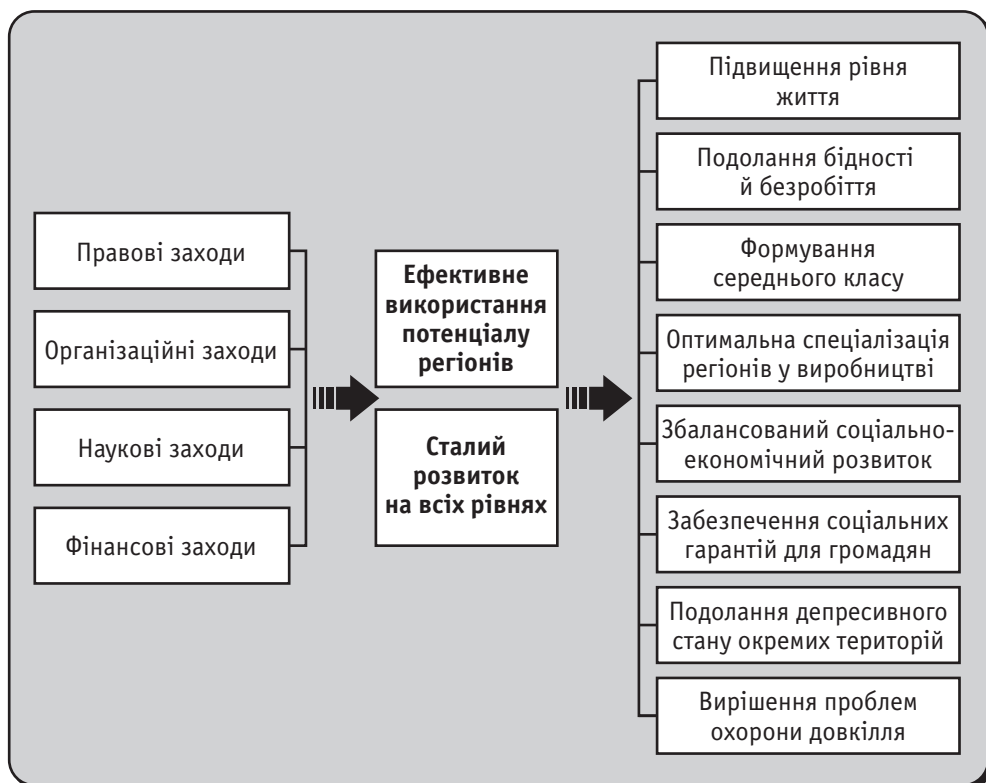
Правові заходи

Організаційні заходи

Наукові заходи

Фінансові заходи

**Ефективне використання потенціалу регіонів**

**Сталий розвиток на всіх рівнях**

Підвищення рівня життя

Подолання бідності й безробіття

Формування середнього класу

Оптимальна спеціалізація регіонів у виробництві

Збалансований соціально-економічний розвиток

Забезпечення соціальних гарантій для громадян

Подолання депресивного стану окремих територій

Вирішення проблем охорони довкілля